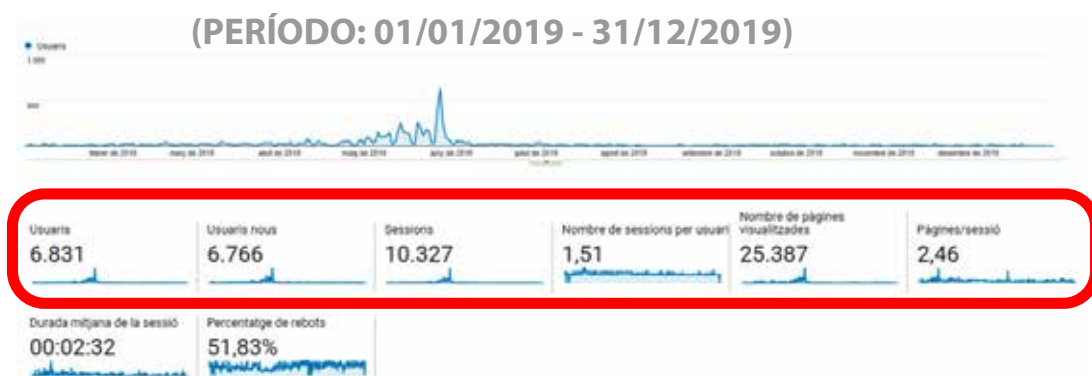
(PERÍODO: 01/01/2019 - 31/12/2019)

• Usuaris

1.000

500

febrer de 2019 març de 2019 abril de 2019 maig de 2019 juny de 2019 juliol de 2019 agost de 2019 setembre de 2019 octubre de 2019 novembre de 2019 desembre de 2019

| Usuaris | Usuaris nous | Sessions | Nombre de sessions per usuari | Nombre de pàgines visualitzades | Pàgines/sessió |
|---|---|---|---|---|---|
| 6.831 | 6.766 | 10.327 | 1,51 | 25.387 | 2,46 |

| Durada mitjana de la sessió | Percentatge de rebots |
|---|---|
| 00:02:32 | 51,83% |